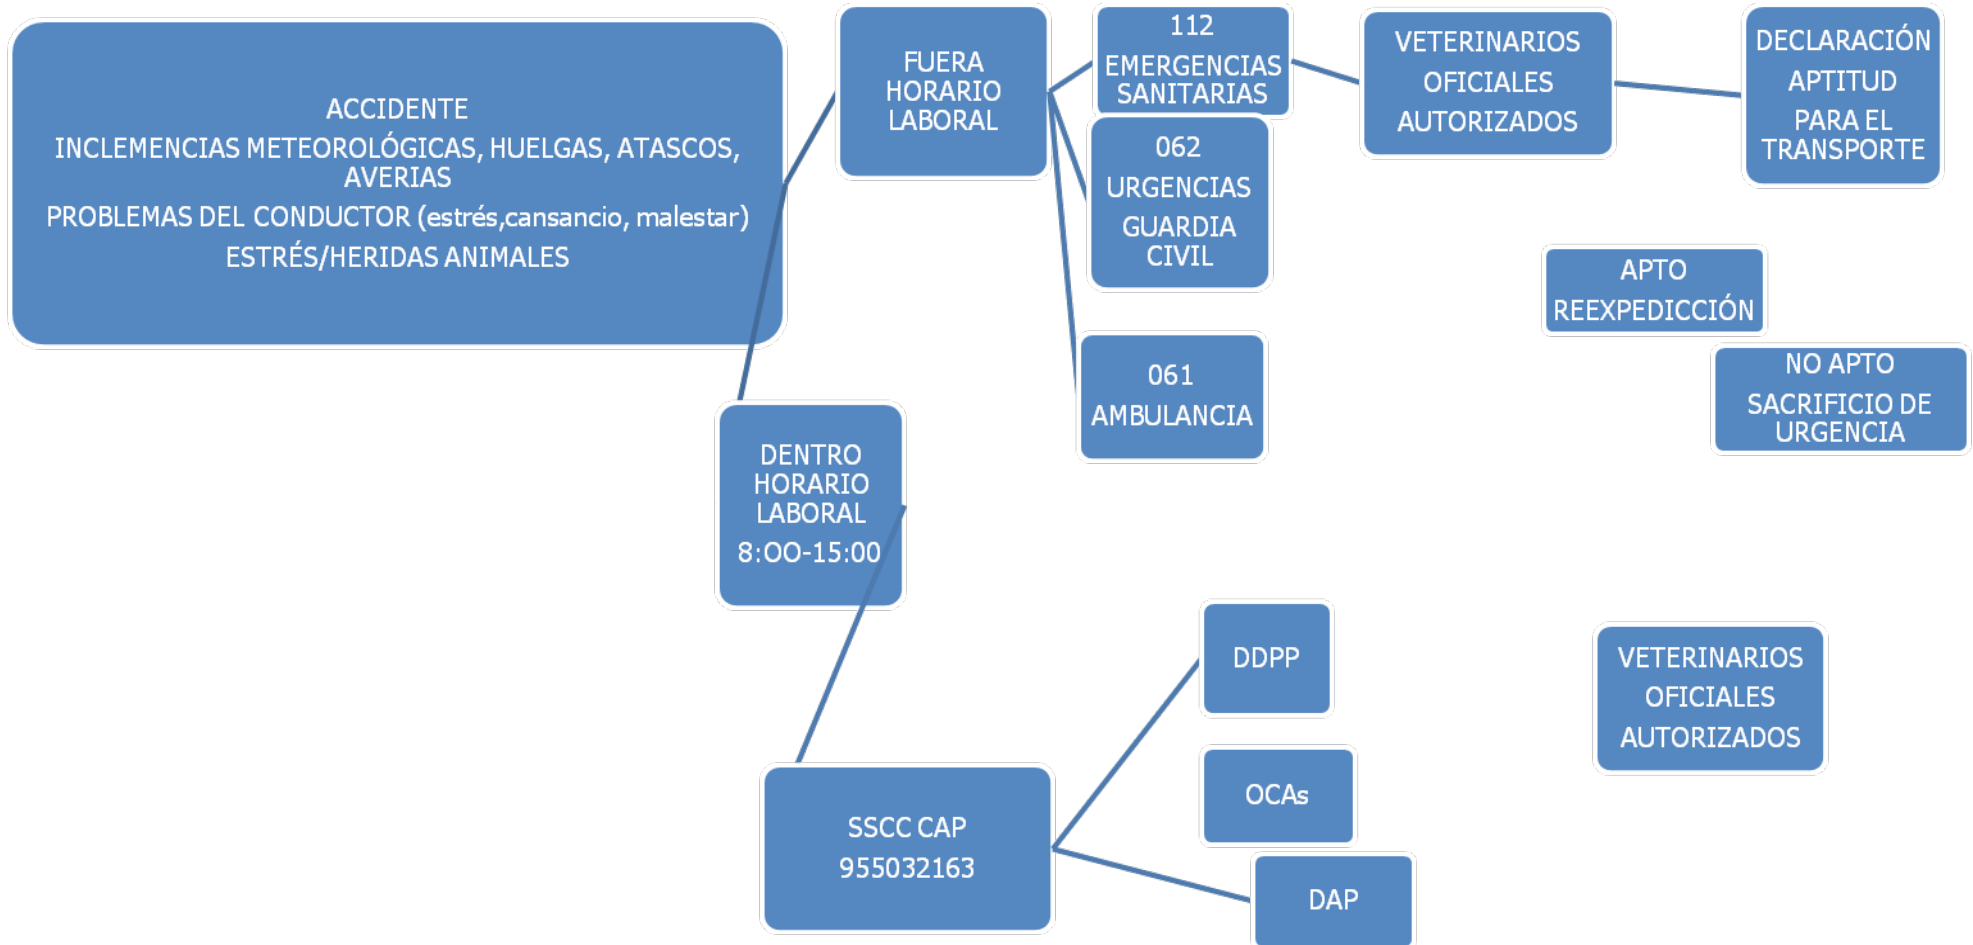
ACCIDENTE
INCLEMENCIAS METEOROLÓGICAS, HUELGAS, ATASCOS, AVERIAS
PROBLEMAS DEL CONDUCTOR (estrés,cansancio, malestar)
ESTRÉS/HERIDAS ANIMALES

FUERA HORARIO LABORAL

112 EMERGENCIAS SANITARIAS

062 URGENCIAS GUARDIA CIVIL

061 AMBULANCIA

VETERINARIOS OFICIALES AUTORIZADOS

DECLARACIÓN APTITUD PARA EL TRANSPORTE

APTO REEXPEDICCIÓN

NO APTO SACRIFICIO DE URGENCIA

DENTRO HORARIO LABORAL 8:OO-15:00

SSCC CAP 955032163

DDPP

OCAs

DAP

VETERINARIOS OFICIALES AUTORIZADOS